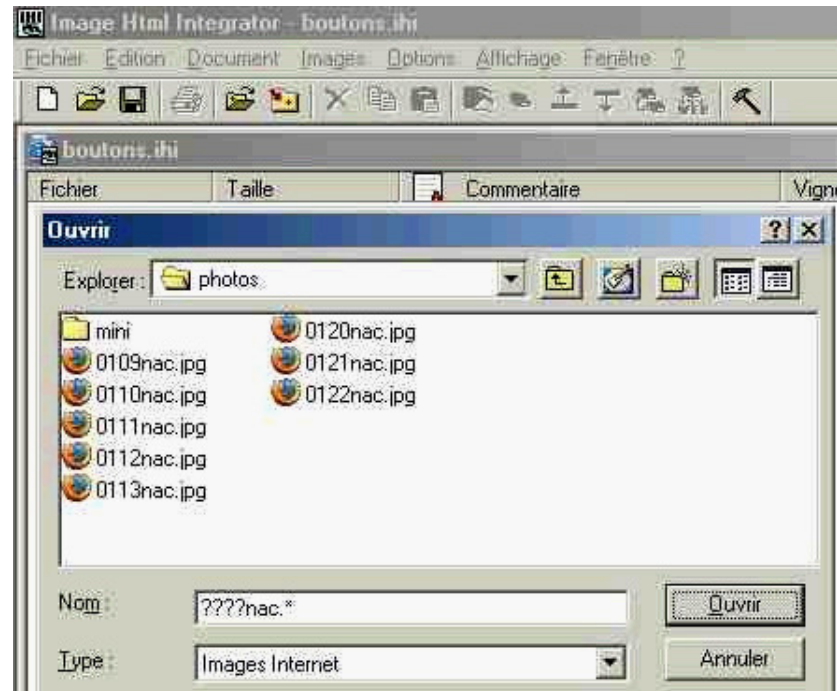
Image Html Integrator - boutons.ihi

Fichier Edition Document Images Options Affichage Fenêtre ?

boutons.ihi

Fichier Taille Commentaire Vign

Ouvrir ? ×

Explorer : photos

mini
0109nac.jpg
0110nac.jpg
0111nac.jpg
0112nac.jpg
0113nac.jpg
0120nac.jpg
0121nac.jpg
0122nac.jpg

Nom : ????nac.*
Ouvrir

Type : Images Internet
Annuler